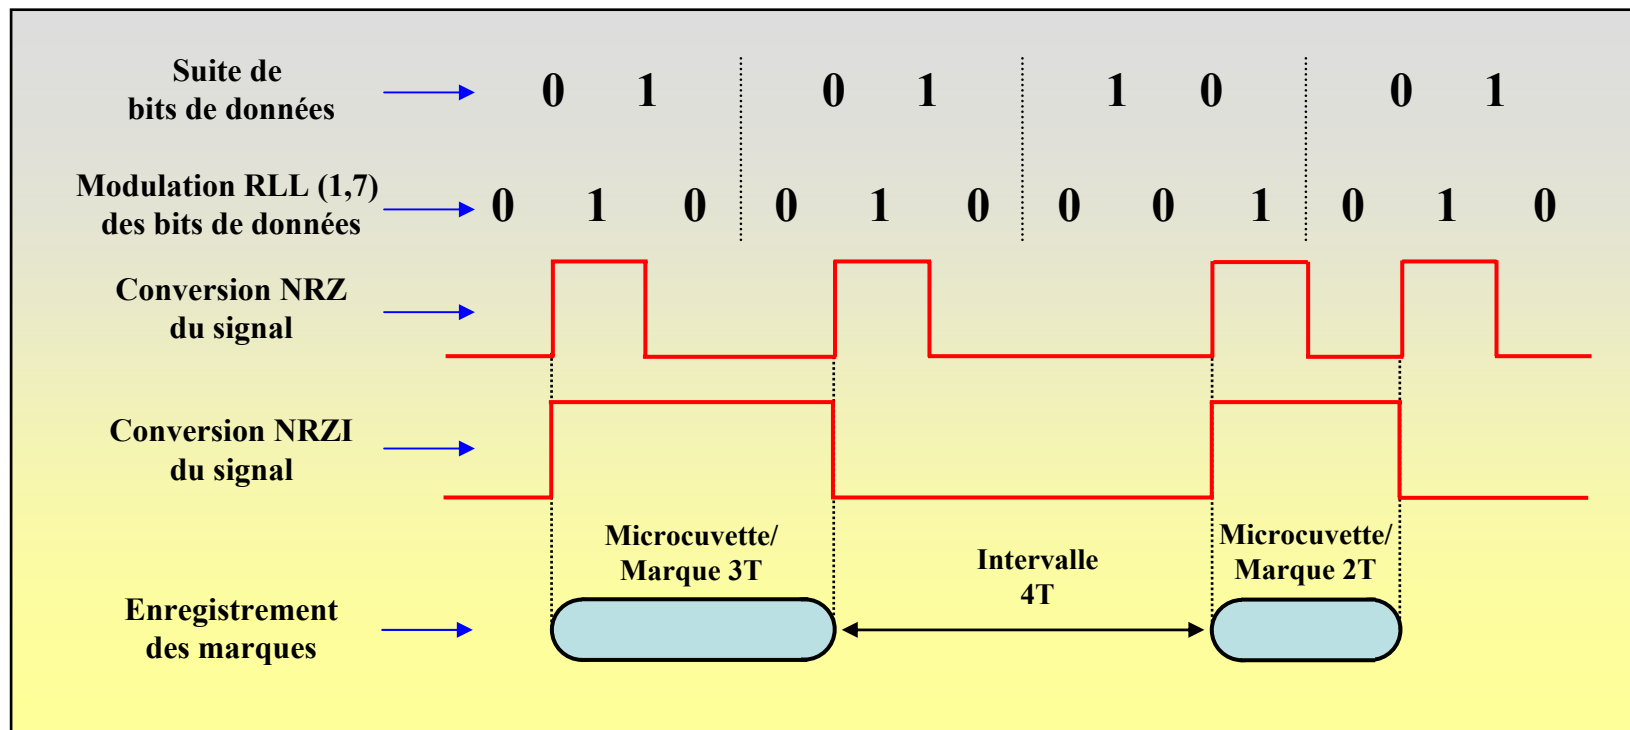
Suite de bits de données

0 1 0 1 1 0 0 1

Modulation RLL (1,7) des bits de données

0 1 0 0 1 0 0 0 1 0 1 0

Conversion NRZ du signal

Conversion NRZI du signal

Microcuvette/ Marque 3T

Intervalle 4T

Microcuvette/ Marque 2T

Enregistrement des marques